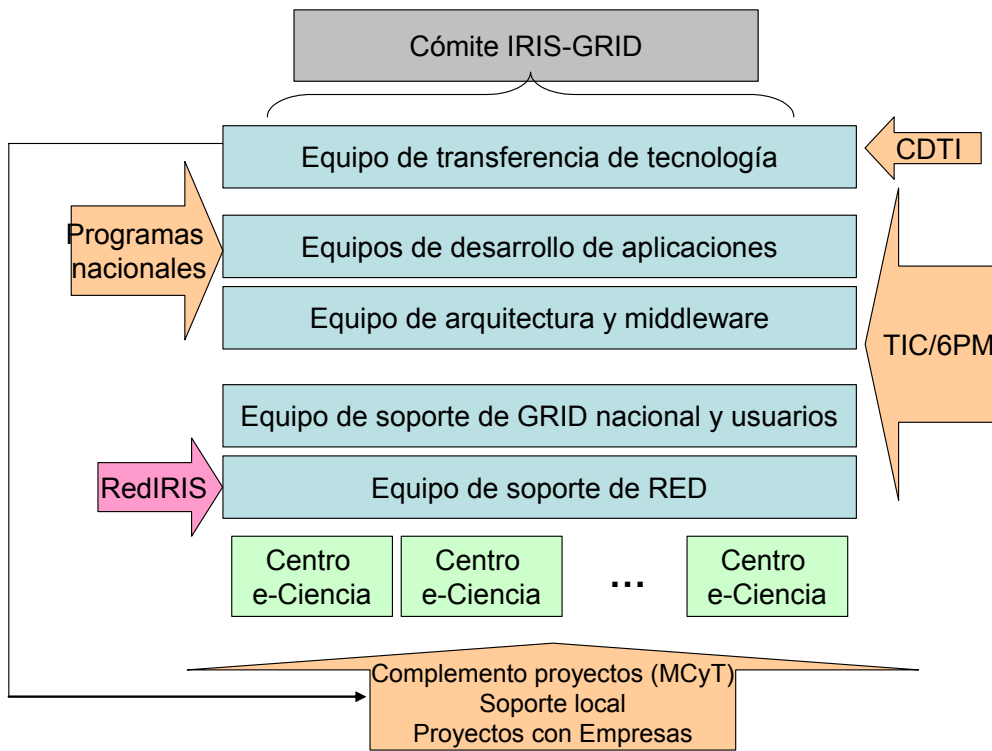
Cómite IRIS-GRID

Equipo de transferencia de tecnología

CDTI

Programas nacionales

Equipos de desarrollo de aplicaciones

Equipo de arquitectura y middleware

TIC/6PM

Equipo de soporte de GRID nacional y usuarios

RedIRIS

Equipo de soporte de RED

Centro e-Ciencia

Centro e-Ciencia

...

Centro e-Ciencia

Complemento proyectos (MCyT)
Soporte local
Proyectos con Empresas